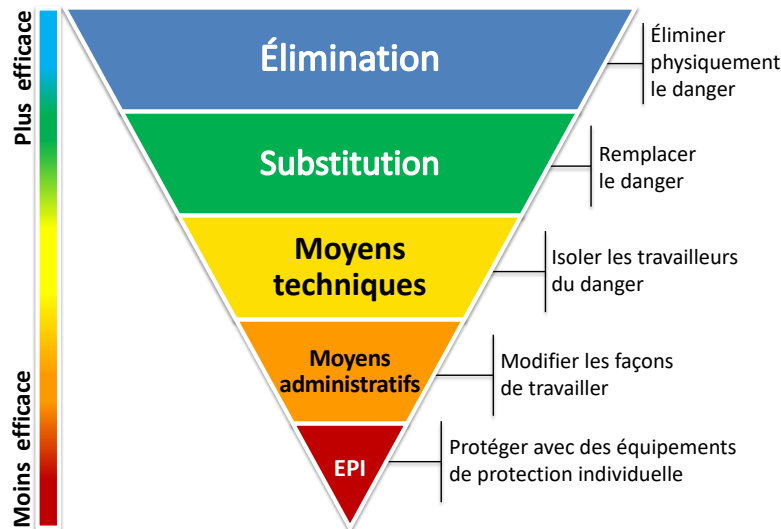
Plus efficace

Moins efficace

Élimination

Éliminer physiquement le danger

Substitution

Remplacer le danger

Moyens techniques

Isoler les travailleurs du danger

Moyens administratifs

Modifier les façons de travailler

EPI

Protéger avec des équipements de protection individuelle